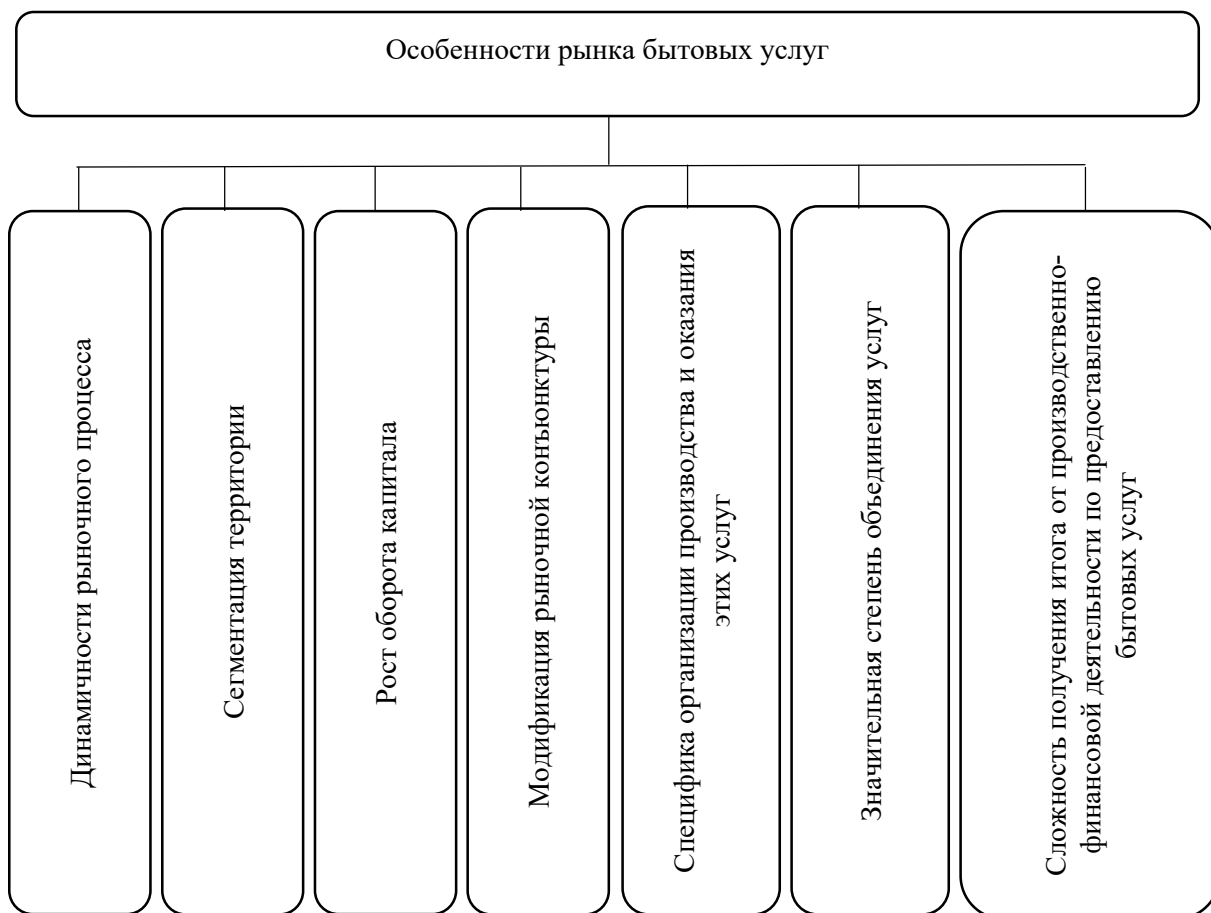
Особенности рынка бытовых услуг

Динамичности рыночного процесса

Сегментация территории

Рост оборота капитала

Модификация рыночной конъюнктуры

Специфика организации производства и оказания этих услуг

Значительная степень объединения услуг

Сложность получения итога от производственно-финансовой деятельности по предоставлению бытовых услуг